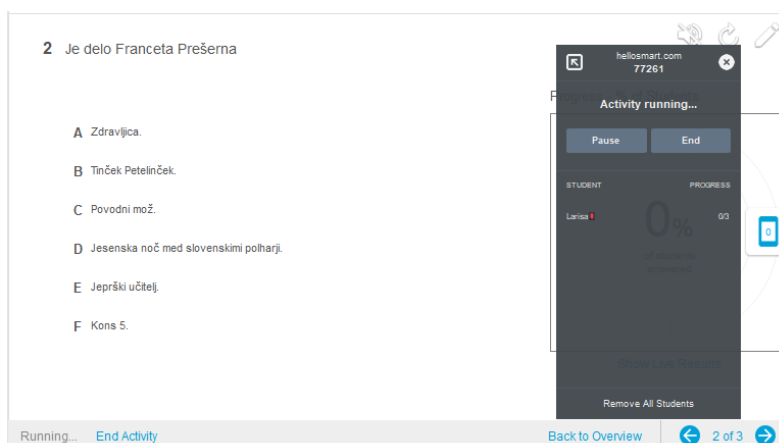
2 Je delo Franceta Prešerna

A Zdravljica.

B Tinček Petelinček.

C Povodni mož.

D Jesenska noč med slovenskimi polharji.

E Jeprški učitelj.

F Kons 5.

hellosmart.com
77261

Activity running...

Pause

End

STUDENT

PROGRESS

Larisa

0/3

0%

0

Remove All Students

Running...

End Activity

Back to Overview

2 of 3